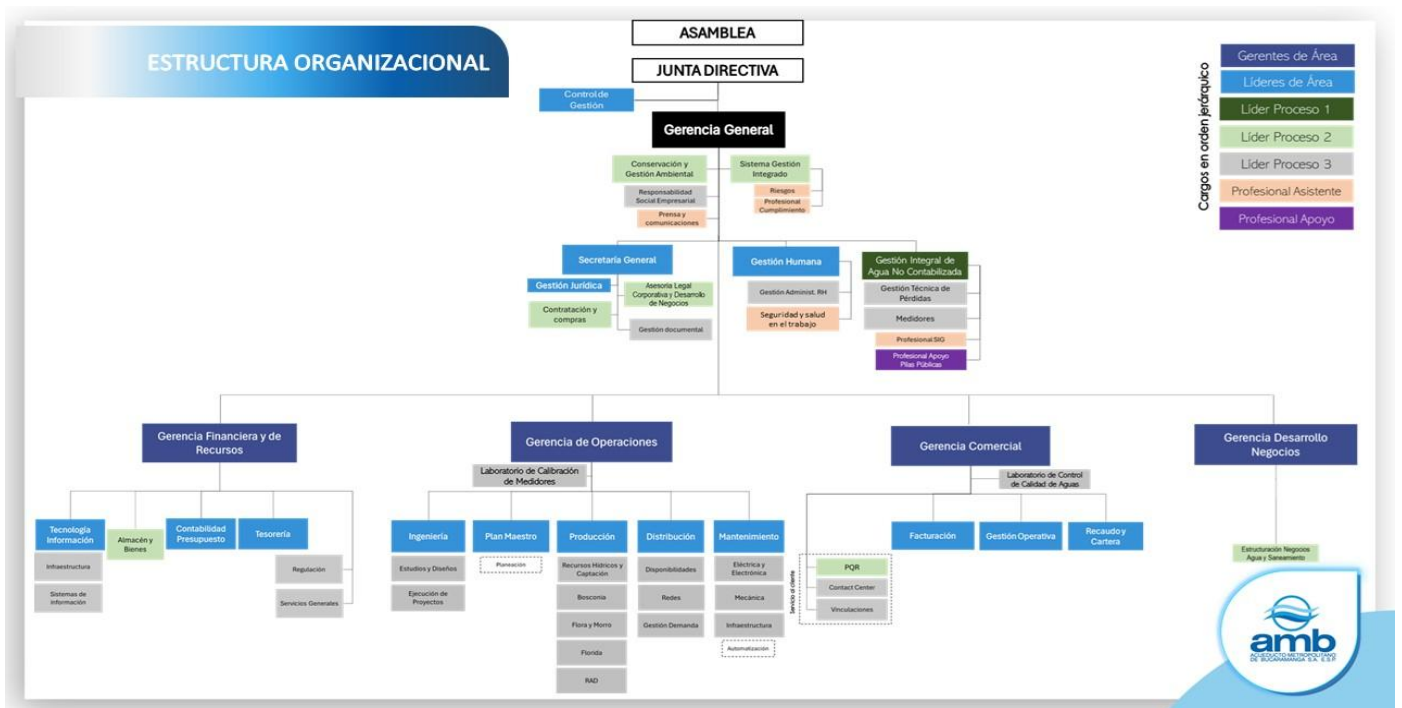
ESTRUCTURA ORGANIZACIONAL

ASAMBLEA

JUNTA DIRECTIVA

Control de Gestión

Gerencia General

Conservación y Gestión Ambiental

Responsabilidad Social Empresarial

Prensa y comunicaciones

Sistema Gestión Integrado

Riesgos

Profesional Cumplimiento

Secretaría General

Gestión Jurídica

Asesoria Legal Corporativa y Desarrollo de Negocios

Contratación y compras

Gestión documental

Gestión Humana

Gestión Administ. RH

Seguridad y salud en el trabajo

Gestión Integral de Agua No Contabilizada

Gestión Técnica de Pérdidas

Medidores

Profesional SIG

Profesional Apoyo Pilas Públicas

Gerencia Financiera y de Recursos

Tecnología Información

Infraestructura

Sistemas de información

Almacén y Bienes

Contabilidad Presupuesto

Tesorería

Regulación

Servicios Generales

Gerencia de Operaciones

Laboratorio de Calibración de Medidores

Ingeniería

Estudios y Diseños

Ejecución de Proyectos

Plan Maestro

Planeación

Producción

Recursos Hídricos y Captación

Bosconia

Flora y Morro

Florida

RAD

Distribución

Disponibilidades

Redes

Gestión Demanda

Mantenimiento

Eléctrica y Electrónica

Mecánica

Infraestructura

Automatización

Gerencia Comercial

Laboratorio de Control de Calidad de Aguas

Servicio al cliente

PQR

Contact Center

Vinculaciones

Facturación

Gestión Operativa

Recaudo y Cartera

Gerencia Desarrollo Negocios

Estructuración Negocios Agua y Saneamiento

Cargos en orden jerárquico

Gerentes de Área

Líderes de Área

Líder Proceso 1

Líder Proceso 2

Líder Proceso 3

Profesional Asistente

Profesional Apoyo

amb
ACUEDUCTO METROPOLITANO DE BUCARAMANGA S.A. E.S.P.